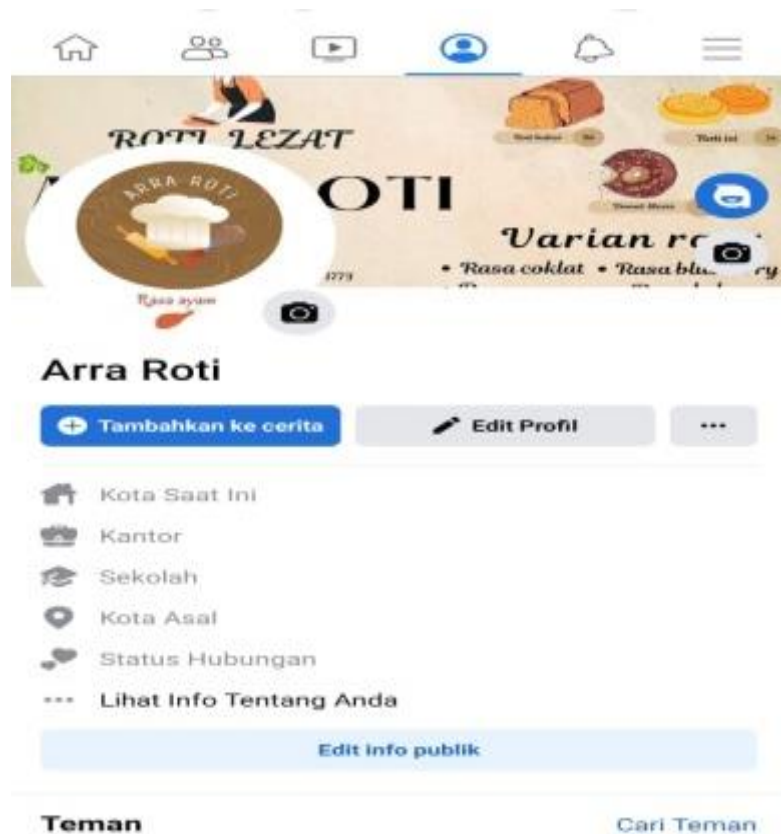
ROTI LEZAT

ARRA ROTI

OTI

Varian r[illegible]

• Rasa coklat • Rasa blu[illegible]ry

Rasa ayam

Arra Roti

Tambahkan ke cerita

Edit Profil

...

Kota Saat Ini

Kantor

Sekolah

Kota Asal

Status Hubungan

Lihat Info Tentang Anda

Edit info publik

Teman

Cari Teman